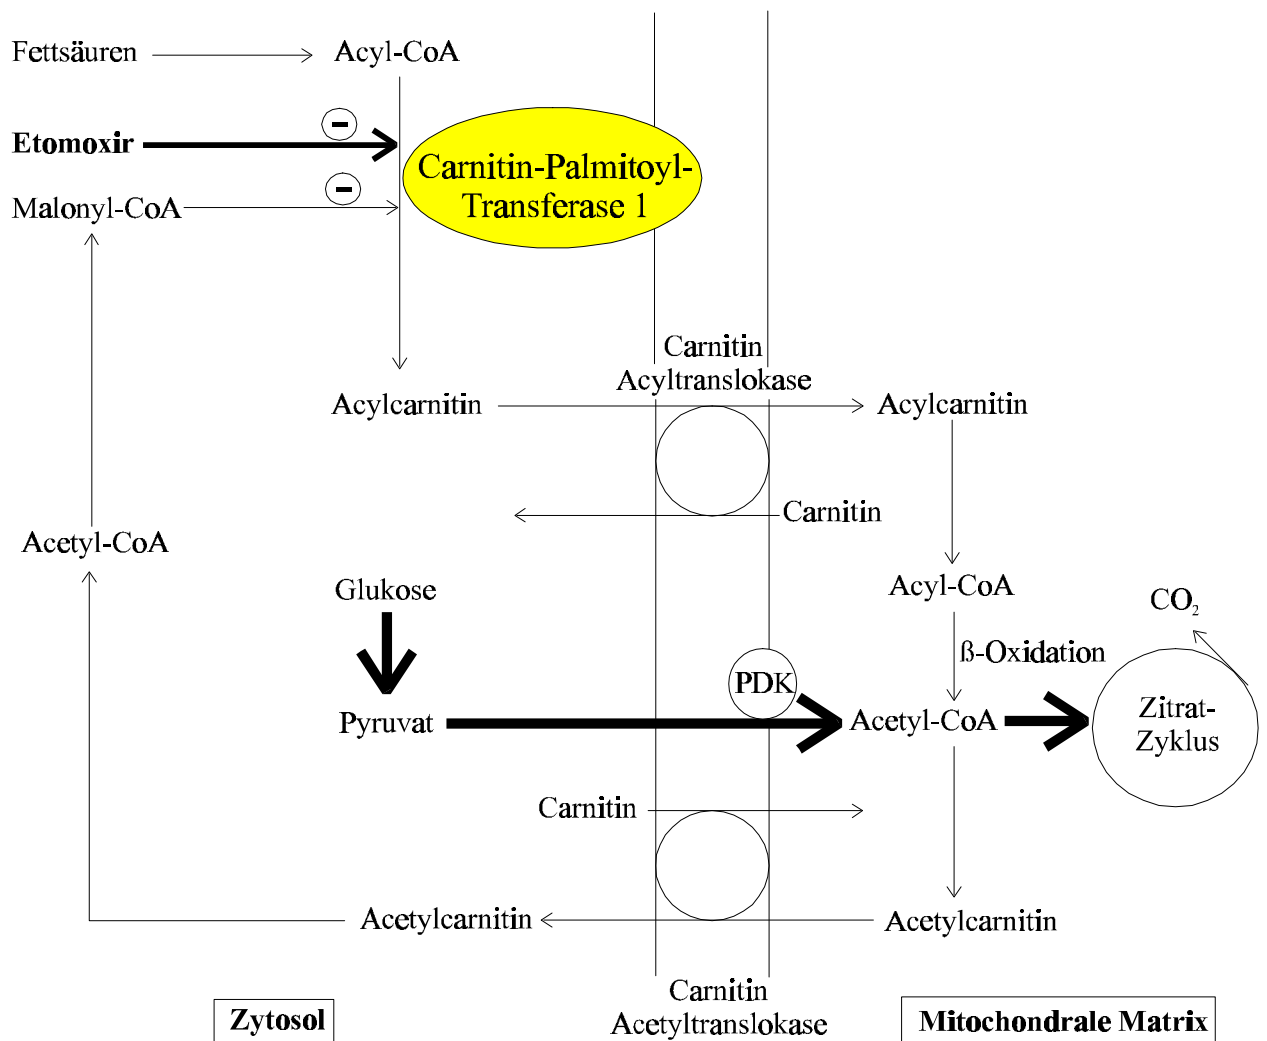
Fettsäuren

Acyl-CoA

Etomoxir

Malonyl-CoA

Carnitin-Palmitoyl-Transferase 1

Carnitin Acyltranslokase

Acylcarnitin

Acylcarnitin

Carnitin

Acetyl-CoA

Glukose

Acyl-CoA

$CO_2$

ß-Oxidation

PDK

Pyruvat

Acetyl-CoA

Zitrat-Zyklus

Carnitin

Acetylcarnitin

Acetylcarnitin

Carnitin Acetyltranslokase

Zytosol

Mitochondrale Matrix